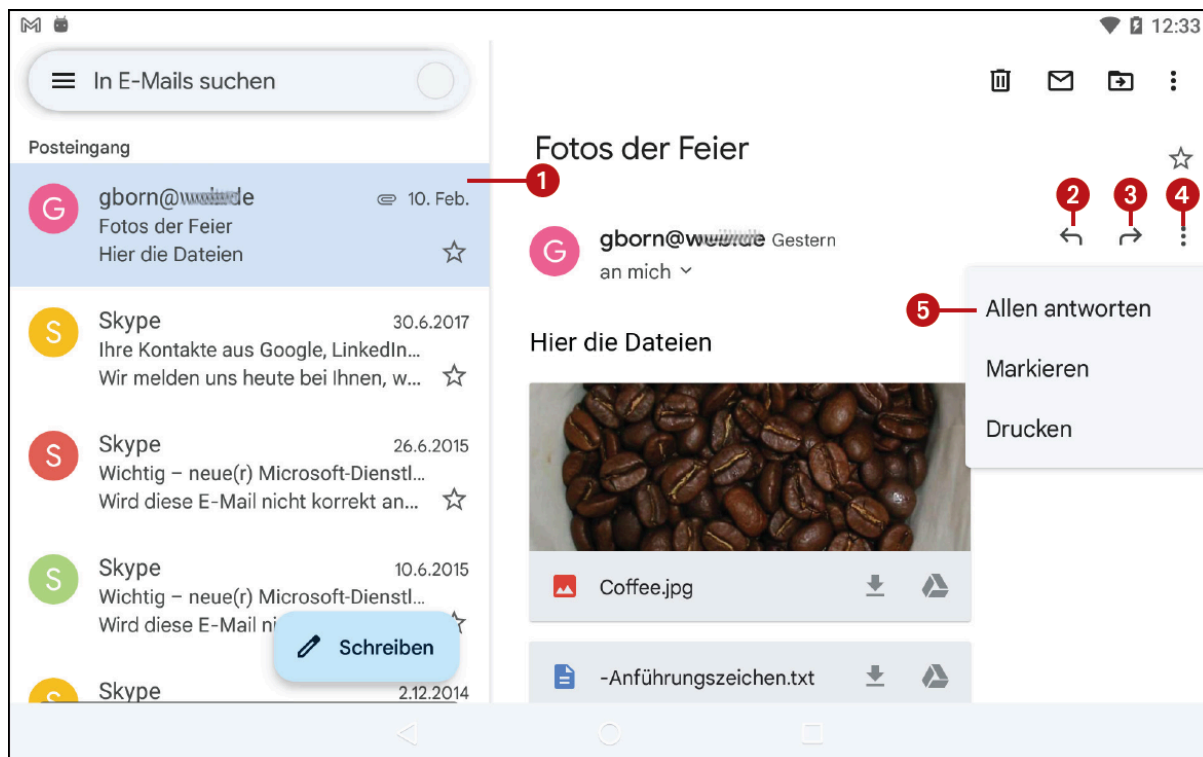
12:33

In E-Mails suchen

Posteingang

G gborn@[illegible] 10. Feb.
Fotos der Feier
Hier die Dateien

1

S Skype 30.6.2017
Ihre Kontakte aus Google, LinkedIn...
Wir melden uns heute bei Ihnen, w...

S Skype 26.6.2015
Wichtig – neue(r) Microsoft-Dienstl...
Wird diese E-Mail nicht korrekt an...

S Skype 10.6.2015
Wichtig – neue(r) Microsoft-Dienstl...
Wird diese E-Mail ni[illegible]

Schreiben

S Skype 2.12.2014

Fotos der Feier

2 3 4

G gborn@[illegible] Gestern
an mich

5 Allen antworten
Markieren
Drucken

Hier die Dateien

Coffee.jpg

-Anführungszeichen.txt